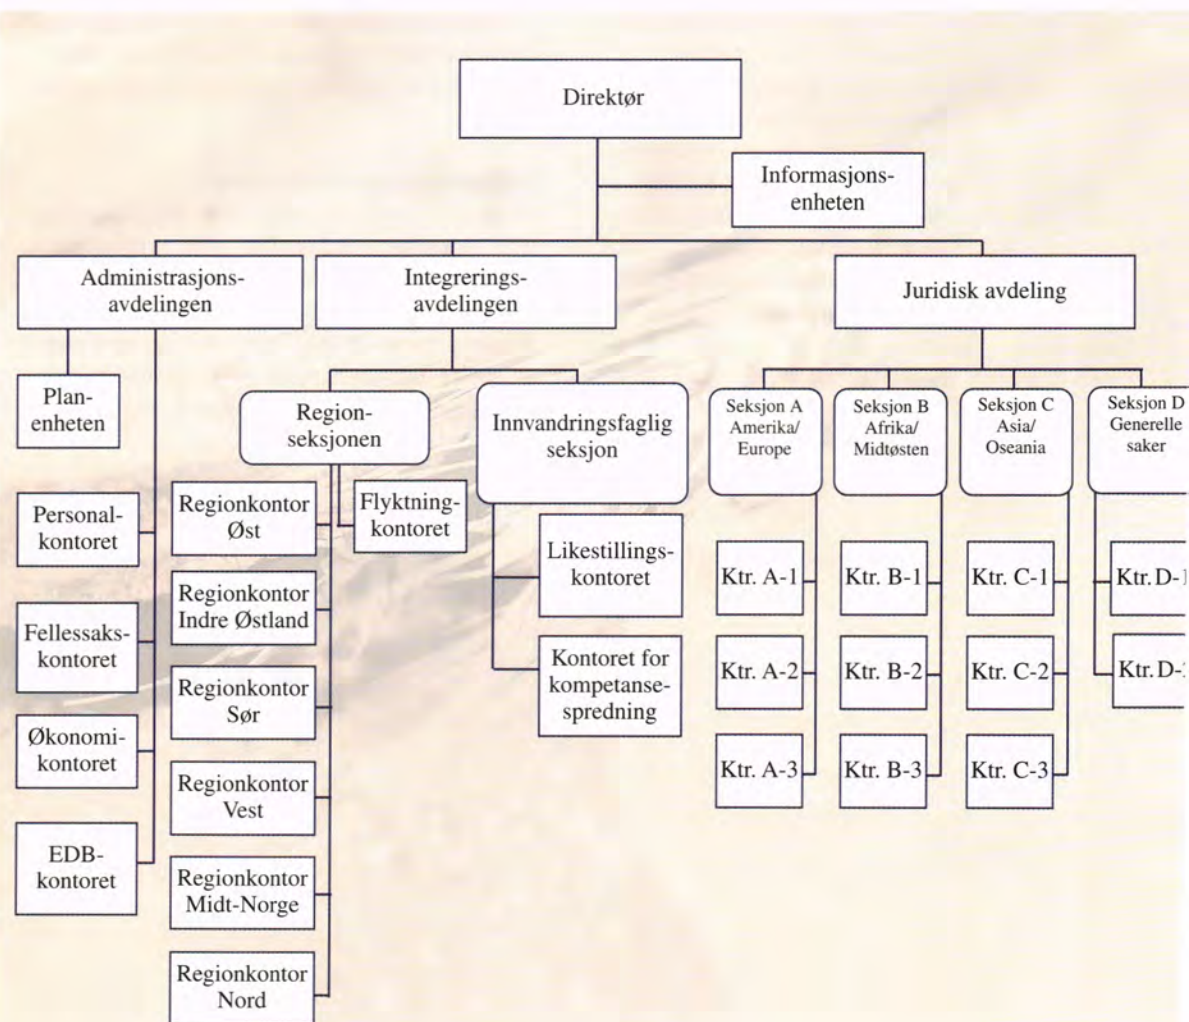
Direktør

Informasjonsenheten

Administrasjonsavdelingen

Integreringsavdelingen

Juridisk avdeling

Planenheten

Personalkontoret

Fellessakskontoret

Økonomikontoret

EDBkontoret

Regionseksjonen

Regionkontor Øst

Regionkontor Indre Østland

Regionkontor Sør

Regionkontor Vest

Regionkontor Midt-Norge

Regionkontor Nord

Flyktningkontoret

Innvandringsfaglig seksjon

Likestillingskontoret

Kontoret for kompetansespredning

Seksjon A Amerika/ Europe

Seksjon B Afrika/ Midtøsten

Seksjon C Asia/ Oseania

Seksjon D Generelle saker

Ktr. A-1

Ktr. A-2

Ktr. A-3

Ktr. B-1

Ktr. B-2

Ktr. B-3

Ktr. C-1

Ktr. C-2

Ktr. C-3

Ktr. D-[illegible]

Ktr. D-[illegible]